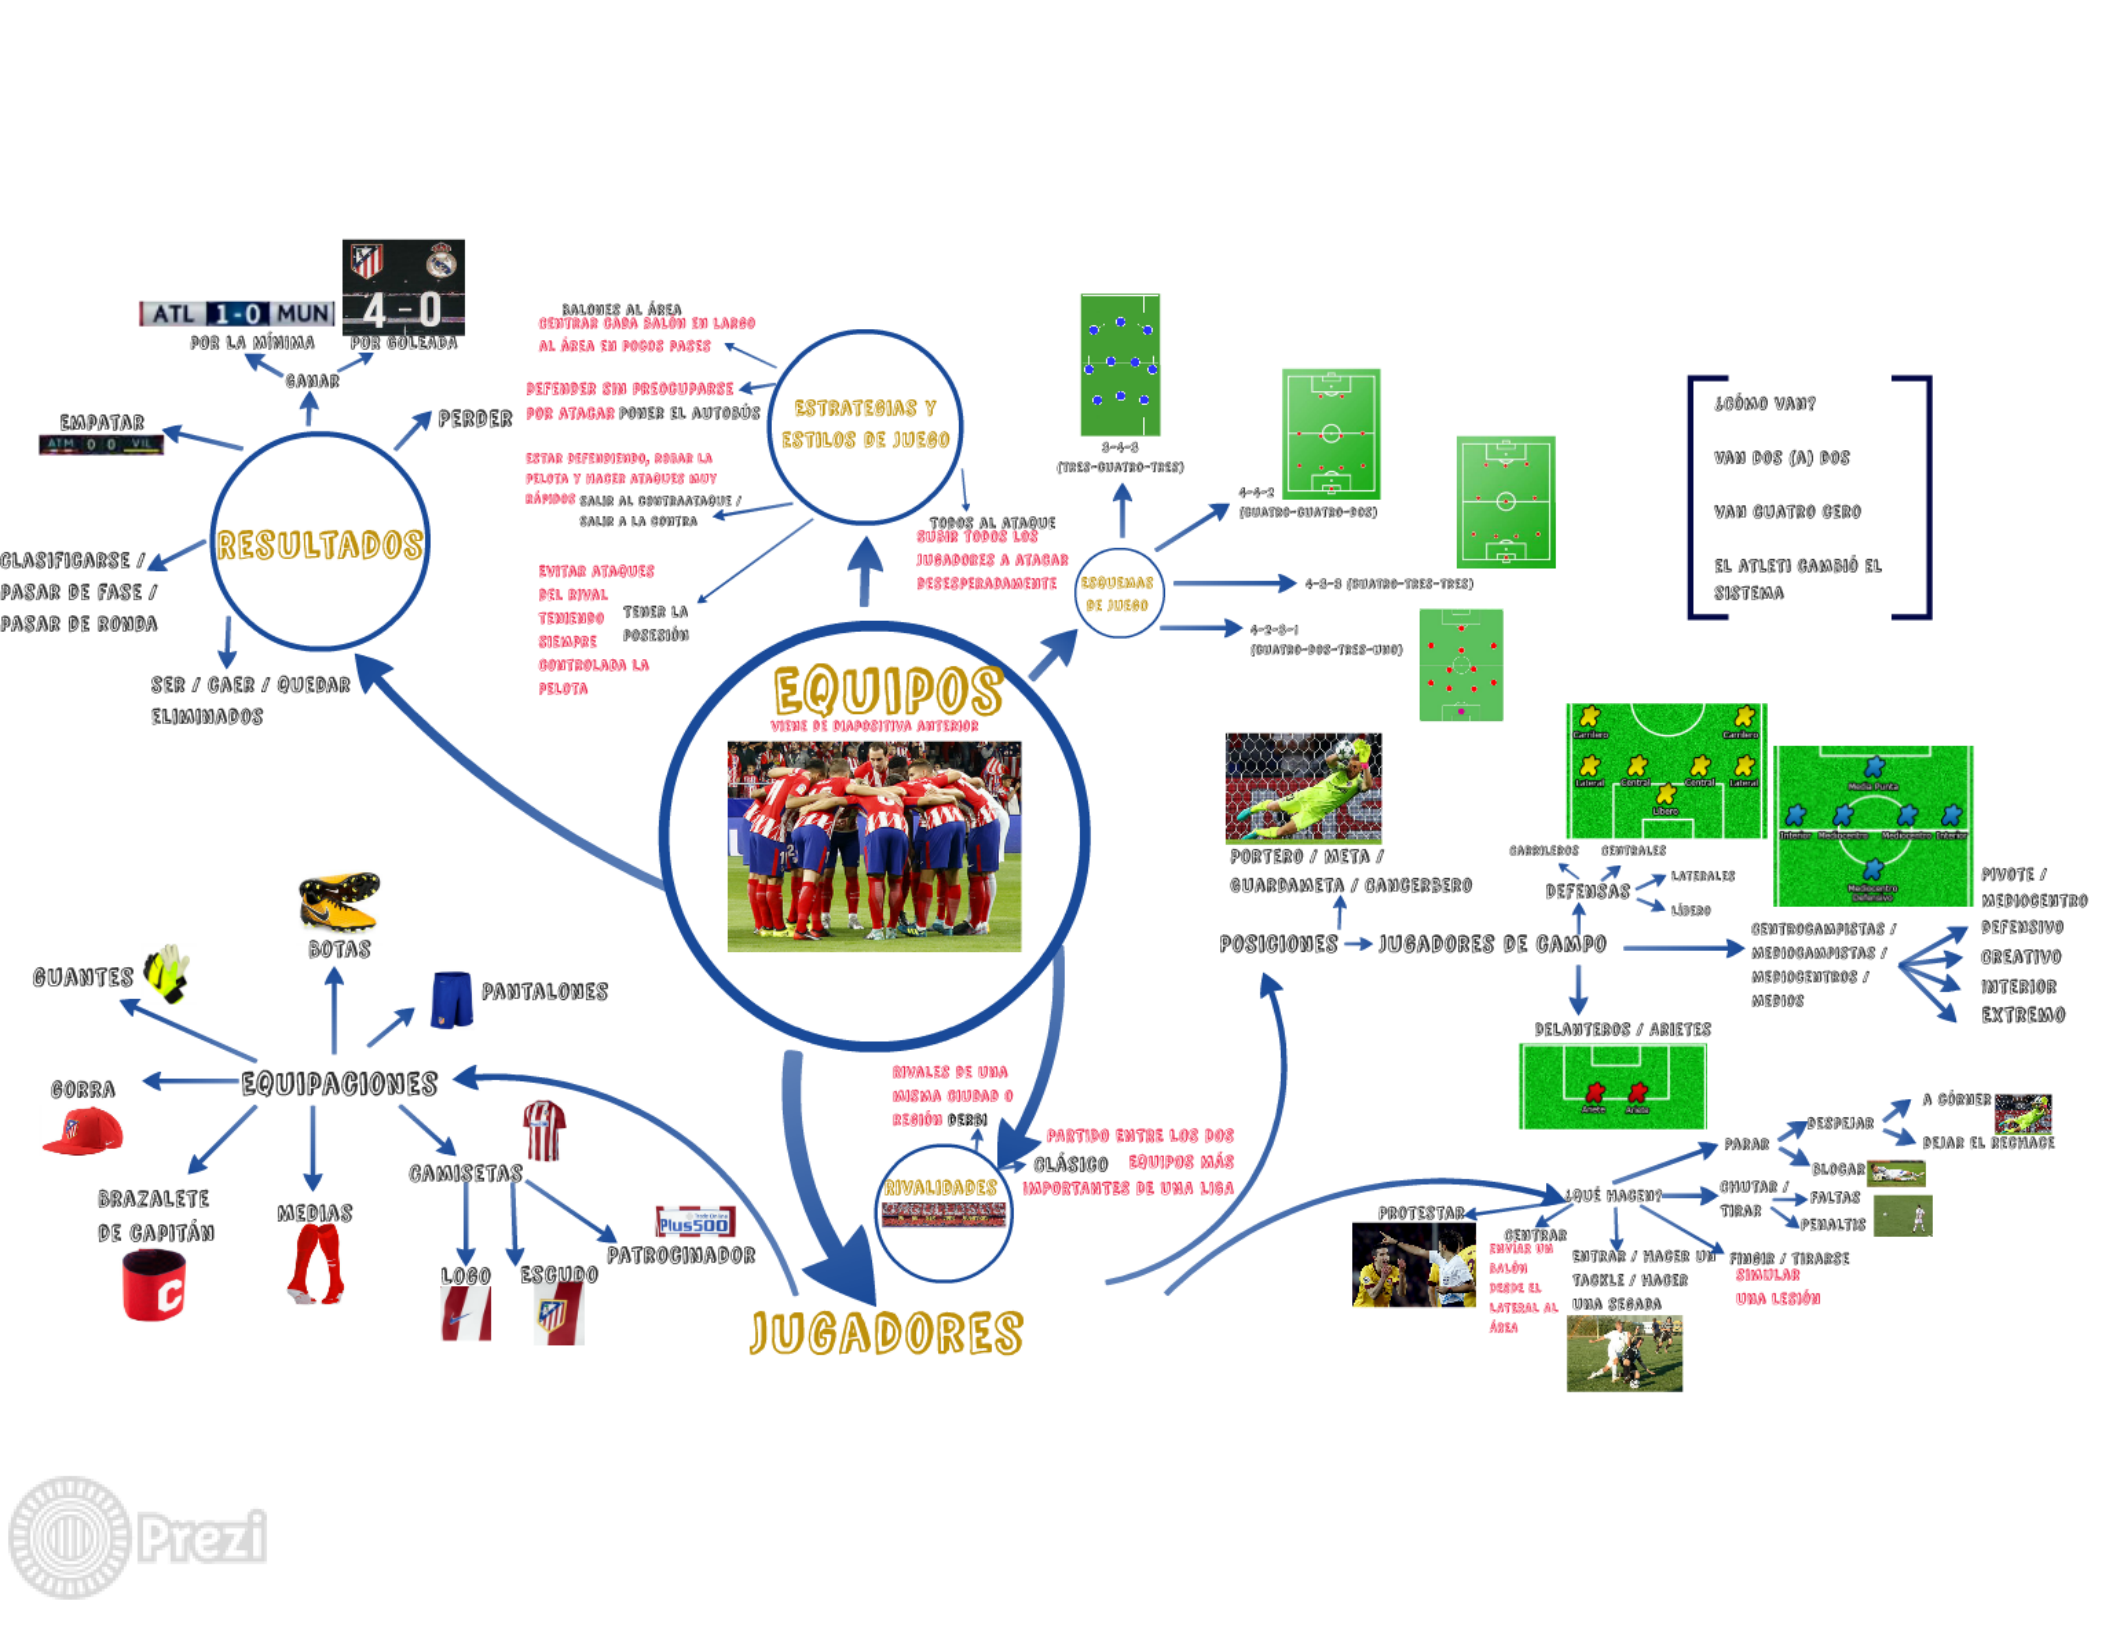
ATL 1-0 MUN

4-0

POR LA MÍNIMA

POR GOLEADA

GANAR

EMPATAR

ATM 0 0 VIL

PERDER

RESULTADOS

CLASIFICARSE / PASAR DE FASE / PASAR DE RONDA

SER / CAER / QUEDAR ELIMINADOS

BALONES AL ÁREA
CENTRAR CADA BALÓN EN LARGO AL ÁREA EN POCOS PASES

DEFENDER SIN PREOCUPARSE POR ATACAR PONER EL AUTOBÚS

ESTAR DEFENDIENDO, ROBAR LA PELOTA Y HACER ATAQUES MUY RÁPIDOS SALIR AL CONTRAATAQUE / SALIR A LA CONTRA

EVITAR ATAQUES DEL RIVAL TENIENDO SIEMPRE CONTROLADA LA PELOTA TENER LA POSESIÓN

ESTRATEGIAS Y ESTILOS DE JUEGO

TODOS AL ATAQUE
SUBIR TODOS LOS JUGADORES A ATACAR DESESPERADAMENTE

ESQUEMAS DE JUEGO

3-4-3 (TRES-CUATRO-TRES)

4-4-2 (CUATRO-CUATRO-DOS)

4-3-3 (CUATRO-TRES-TRES)

4-2-3-1 (CUATRO-DOS-TRES-UNO)

¿CÓMO VAN?

VAN DOS (A) DOS

VAN CUATRO CERO

EL ATLETI CAMBIÓ EL SISTEMA

EQUIPOS
VIENE DE DIAPOSITIVA ANTERIOR

PORTERO / META / GUARDAMETA / CANCERBERO

CARRILEROS CENTRALES

DEFENSAS

LATERALES

LÍBERO

Carrilero Carrilero Lateral Central Central Lateral Libero

Media Punta Interior Mediocentro Mediocentro Interior Mediocentro Defensivo

PIVOTE / MEDIOCENTRO DEFENSIVO
CREATIVO
INTERIOR
EXTREMO

POSICIONES → JUGADORES DE CAMPO

CENTROCAMPISTAS / MEDIOCAMPISTAS / MEDIOCENTROS / MEDIOS

DELANTEROS / ARIETES

Ariete Ariete

BOTAS

GUANTES

PANTALONES

EQUIPACIONES

GORRA

BRAZALETE DE CAPITÁN

MEDIAS

CAMISETAS

LOGO

ESCUDO

PATROCINADOR

Plus500

RIVALES DE UNA MISMA CIUDAD O REGIÓN DERBI

RIVALIDADES

PARTIDO ENTRE LOS DOS EQUIPOS MÁS IMPORTANTES DE UNA LIGA
CLÁSICO

JUGADORES

A CÓRNER

DESPEJAR

DEJAR EL RECHACE

PARAR

BLOCAR

¿QUÉ HACEN?

CHUTAR / TIRAR

FALTAS

PENALTIS

PROTESTAR

CENTRAR
ENVIAR UN BALÓN DESDE EL LATERAL AL ÁREA

ENTRAR / HACER UN TACKLE / HACER UNA SEGADA

FINGIR / TIRARSE
SIMULAR UNA LESIÓN

Prezi